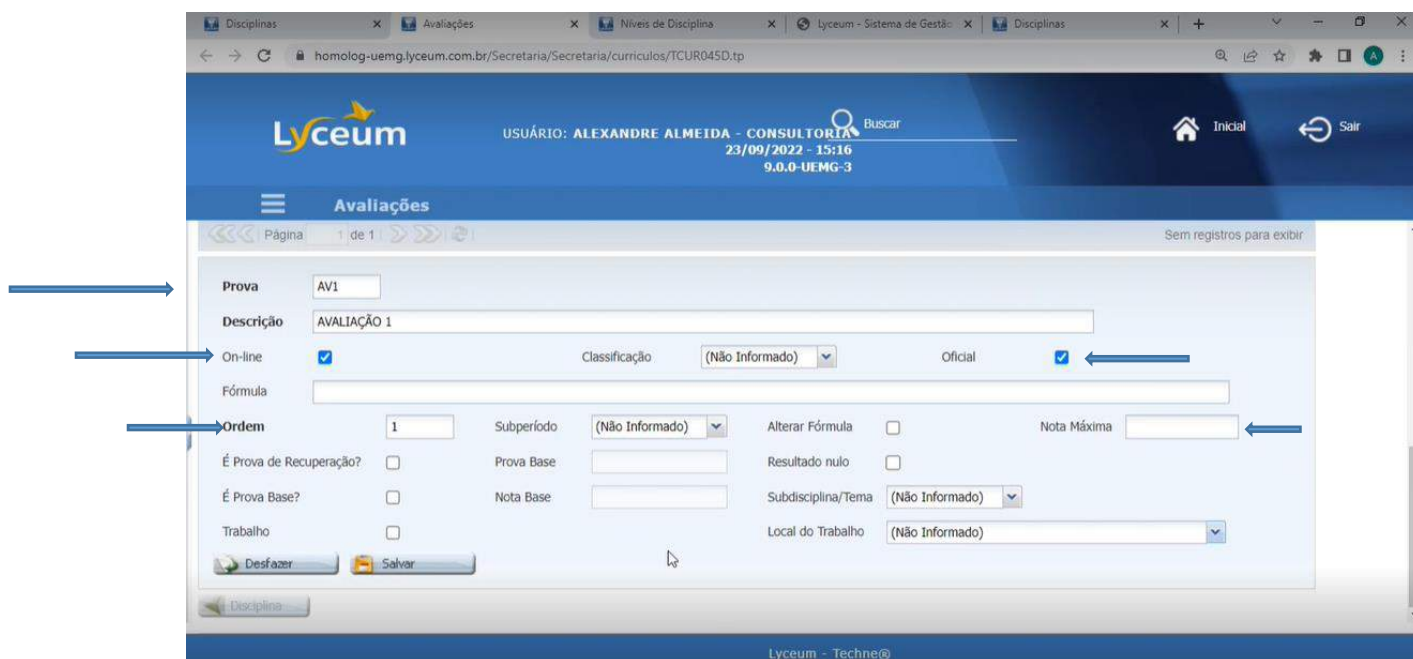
Disciplinas | Avaliações | Níveis de Disciplina | Lyceum - Sistema de Gestão | Disciplinas

homolog-uemg.lyceum.com.br/Secretaria/Secretaria/curriculos/TCUR045D.tp

Lyceum

USUÁRIO: ALEXANDRE ALMEIDA - CONSULTORIA
23/09/2022 - 15:16
9.0.0-UEMG-3

Buscar

Inicial

Sair

Avaliações

Página 1 de 1

Sem registros para exibir

Prova AV1

Descrição AVALIAÇÃO 1

On-line

Classificação (Não Informado)

Oficial

Fórmula

Ordem 1

Subperíodo (Não Informado)

Alterar Fórmula

Nota Máxima

É Prova de Recuperação?

Prova Base

Resultado nulo

É Prova Base?

Nota Base

Subdisciplina/Tema (Não Informado)

Trabalho

Local do Trabalho (Não Informado)

Desfazer

Salvar

Disciplina

Lyceum - Techne®